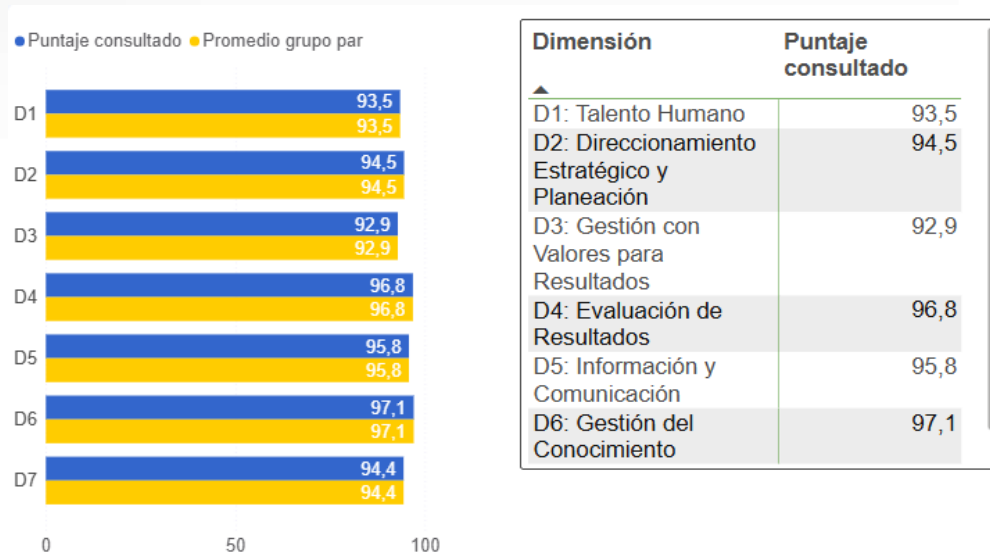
● Puntaje consultado ● Promedio grupo par

D1 93,5 93,5
D2 94,5 94,5
D3 92,9 92,9
D4 96,8 96,8
D5 95,8 95,8
D6 97,1 97,1
D7 94,4 94,4

0 50 100

| Dimensión | Puntaje consultado |
|---|---|
| D1: Talento Humano | 93,5 |
| D2: Direccionamiento Estratégico y Planeación | 94,5 |
| D3: Gestión con Valores para Resultados | 92,9 |
| D4: Evaluación de Resultados | 96,8 |
| D5: Información y Comunicación | 95,8 |
| D6: Gestión del Conocimiento | 97,1 |